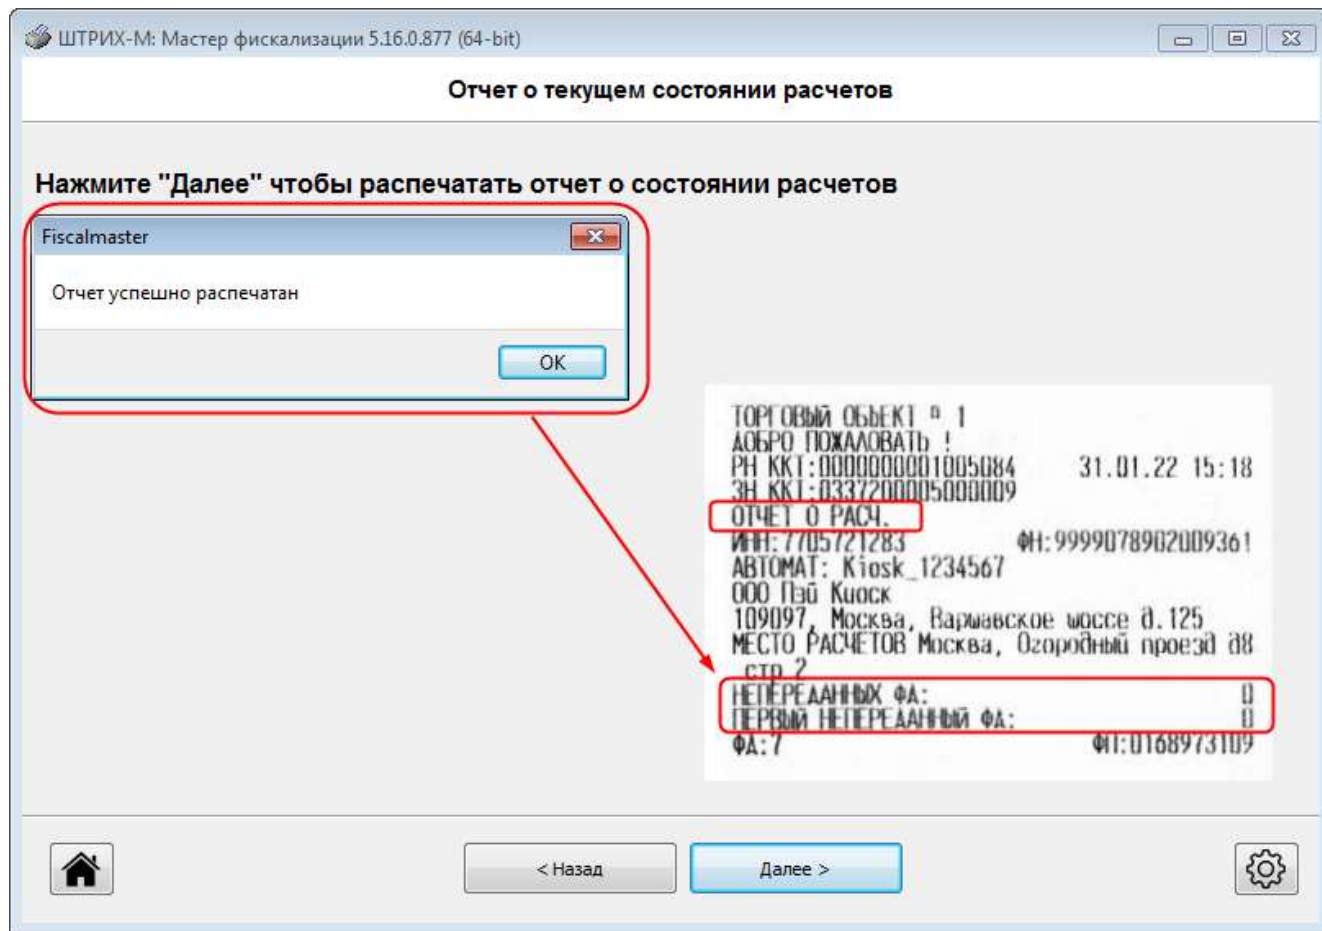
ШТРИХ-М: Мастер фискализации 5.16.0.877 (64-bit)

Отчет о текущем состоянии расчетов

Нажмите "Далее" чтобы распечатать отчет о состоянии расчетов

Fiscalmaster

Отчет успешно распечатан

OK

ТОРГОВЫЙ ОБЪЕКТ № 1
ДОБРО ПОЖАЛОВАТЬ !
РН ККТ:0000000001005084 31.01.22 15:18
ЗН ККТ:0337200005000009
ОТЧЕТ О РАСЧ.
ИНН:7705721283 ФН:9999078902009361
АВТОМАТ: Kiosk_1234567
ООО Пэй Киоск
109097, Москва, Варшавское шоссе д.125
МЕСТО РАСЧЕТОВ Москва, Огородный проезд д8 стр 2
НЕПЕРЕДАННЫХ ФД: 0
ПЕРВЫЙ НЕПЕРЕДАННЫЙ ФД: 0
ФД:7 ФП:0168973109

< Назад

Далее >